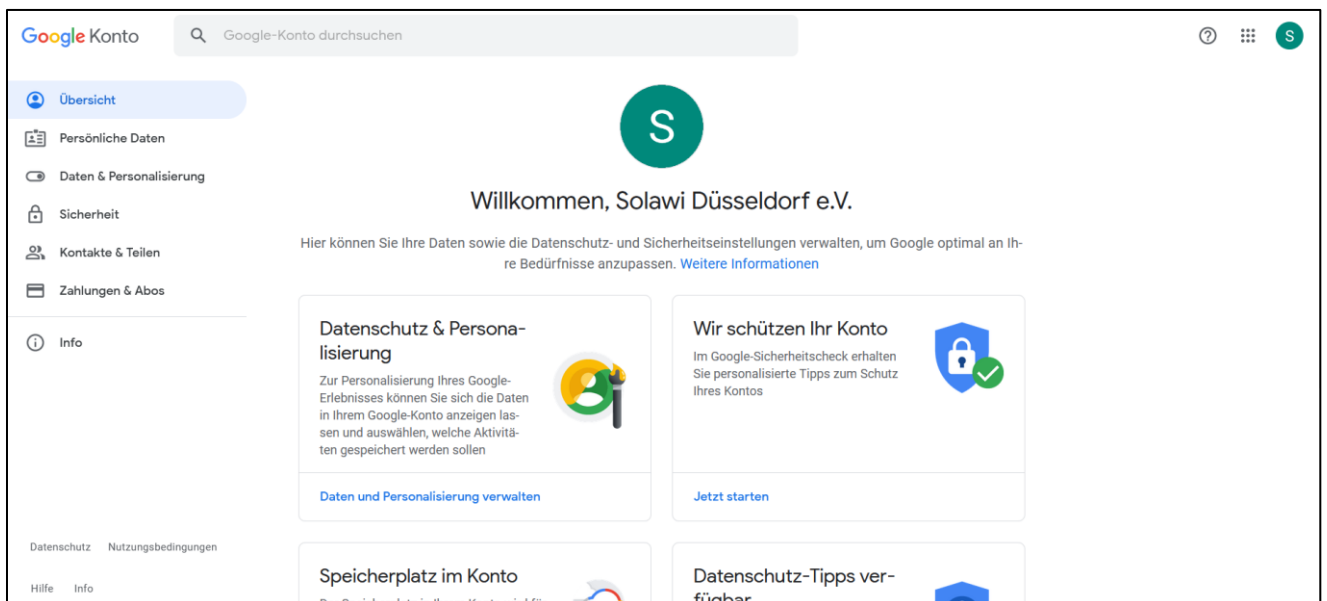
Google Konto

Google-Konto durchsuchen

S

Übersicht

Persönliche Daten

Daten & Personalisierung

Sicherheit

Kontakte & Teilen

Zahlungen & Abos

Info

Datenschutz Nutzungsbedingungen

Hilfe Info

S

Willkommen, Solawi Düsseldorf e.V.

Hier können Sie Ihre Daten sowie die Datenschutz- und Sicherheitseinstellungen verwalten, um Google optimal an Ihre Bedürfnisse anzupassen. Weitere Informationen

Datenschutz & Personalisierung

Zur Personalisierung Ihres Google-Erlebnisses können Sie sich die Daten in Ihrem Google-Konto anzeigen lassen und auswählen, welche Aktivitäten gespeichert werden sollen

Daten und Personalisierung verwalten

Wir schützen Ihr Konto

Im Google-Sicherheitscheck erhalten Sie personalisierte Tipps zum Schutz Ihres Kontos

Jetzt starten

Speicherplatz im Konto

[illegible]

Datenschutz-Tipps verfügbar